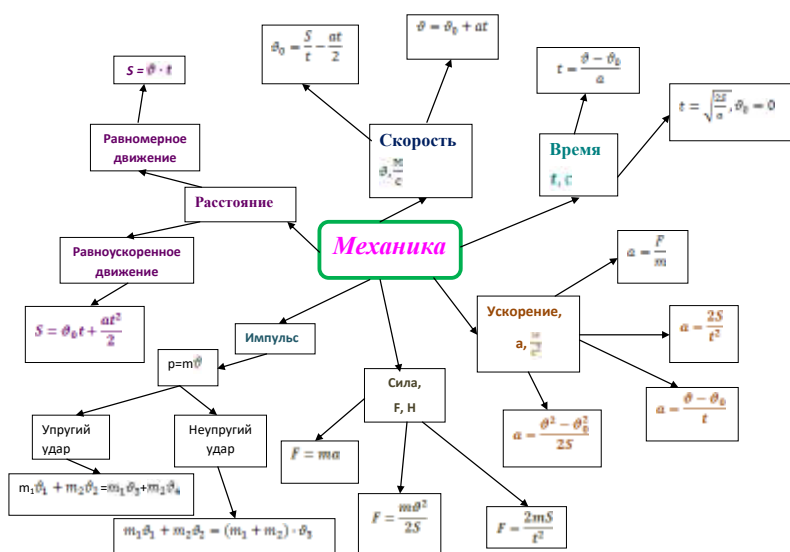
$\vartheta_0 = \frac{S}{t} - \frac{at}{2}$

$\vartheta = \vartheta_0 + at$

$S = \vartheta \cdot t$

$t = \frac{\vartheta - \vartheta_0}{a}$

$t = \sqrt{\frac{2S}{a}}, \vartheta_0 = 0$

Равномерное движение

Скорость

$\vartheta, \frac{м}{с}$

Время

t, c

Расстояние

Механика

Равноускоренное движение

$a = \frac{F}{m}$

$S = \vartheta_0 t + \frac{at^2}{2}$

Импульс

Ускорение,

а, $\frac{м}{с^2}$

$a = \frac{2S}{t^2}$

p=m$\vartheta$

Сила,

F, H

$a = \frac{\vartheta - \vartheta_0}{t}$

Упругий удар

Неупругий удар

$a = \frac{\vartheta^2 - \vartheta_0^2}{2S}$

$F = ma$

m$_1\vartheta_1 + m_2\vartheta_2$=m$_1\vartheta_3$+m$_2\vartheta_4$

$F = \frac{m\vartheta^2}{2S}$

$F = \frac{2mS}{t^2}$

$m_1\vartheta_1 + m_2\vartheta_2 = (m_1 + m_2) \cdot \vartheta_3$